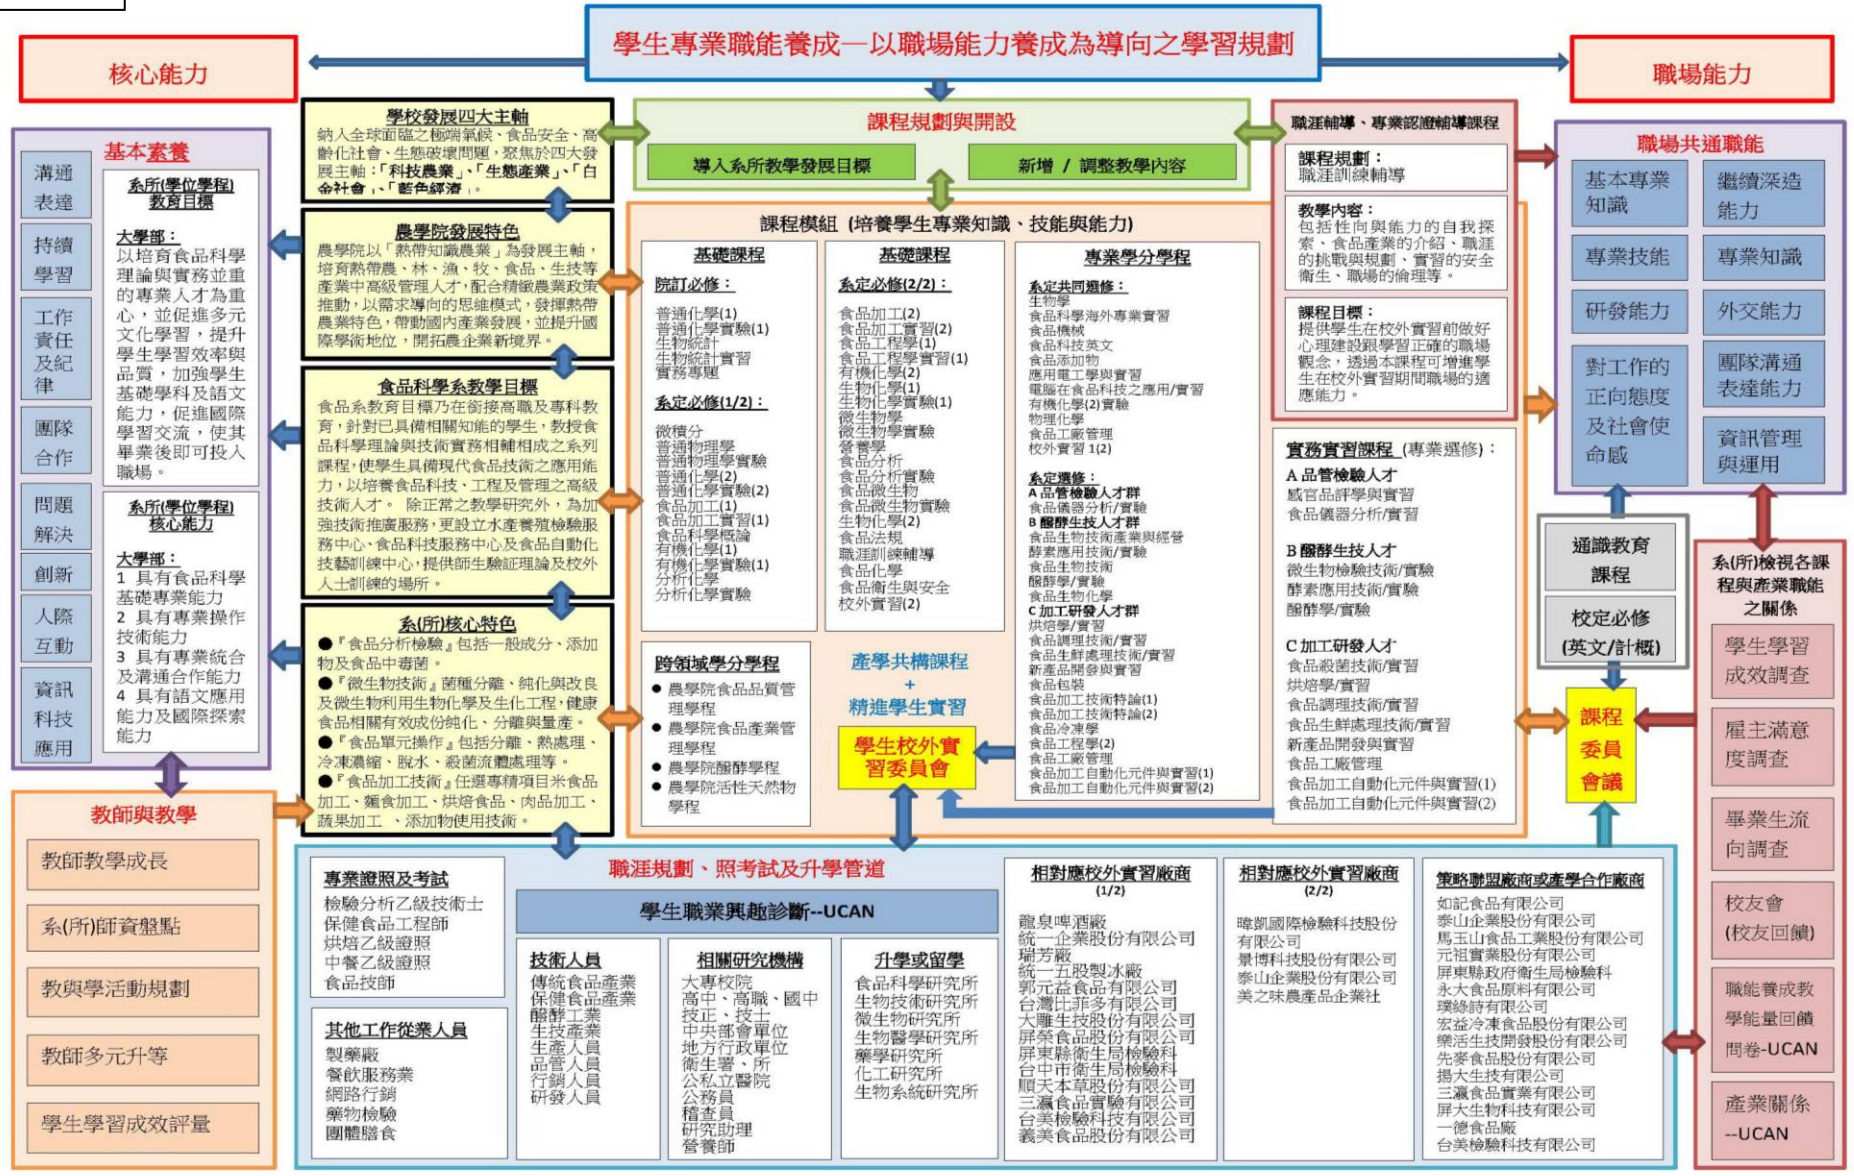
學生專業職能養成—以職場能力養成為導向之學習規劃

核心能力

職場能力

基本素養

溝通表達

持續學習

工作責任及紀律

團隊合作

問題解決

創新

人際互動

資訊科技應用

系所(學位學程)教育目標

大學部：以培育食品科學理論與實務並重的專業人才為重心，並促進多元文化學習，提升學生學習效率與品質，加強學生基礎學科及語文能力，促進國際學習交流，使其畢業後即可投入職場。

系所(學位學程)核心能力

大學部：
1 具有食品科學基礎專業能力
2 具有專業操作技術能力
3 具有專業統合及溝通合作能力
4 具有語文應用能力及國際探索能力

學校發展四大主軸

納入全球面臨之極端氣候、食品安全、高齡化社會、生態破壞問題，聚焦於四大發展主軸：「科技農業」、「生態產業」、「白金社會」、「藍色經濟」。

農學院發展特色

農學院以「熱帶知識農業」為發展主軸，培育熱帶農、林、漁、牧、食品、生技等產業中高級管理人才，配合精緻農業政策推動，以需求導向的思維模式，發揮熱帶農業特色，帶動國內產業發展，並提升國際學術地位，開拓農企業新境界。

食品科學系教學目標

食品系教育目標乃在銜接高職及專科教育，針對已具備相關知能的學生，教授食品科學理論與技術實務相輔相成之系列課程，使學生具備現代食品技術之應用能力，以培養食品科技、工程及管理之高級技術人才。除正常之教學研究外，為加強技術推廣服務，更設立水產養殖檢驗服務中心、食品科技服務中心及食品自動化技藝訓練中心，提供師生驗證理論及校外人士訓練的場所。

系(所)核心特色

●『食品分析檢驗』包括一般成分、添加物及食品中毒菌。
●『微生物技術』菌種分離、純化與改良及微生物利用生物化學及生化工程，健康食品相關有效成份純化、分離與量產。
●『食品單元操作』包括分離、熱處理、冷凍濃縮、脫水、殺菌流體處理等。
●『食品加工技術』任選專精項目米食品加工、麵食加工、烘焙食品、肉品加工、蔬果加工、添加物使用技術。

課程規劃與開設

導入系所教學發展目標

新增 / 調整教學內容

課程模組 (培養學生專業知識、技能與能力)

基礎課程

院訂必修：
普通化學(1)
普通化學實驗(1)
生物統計
生物統計實習
實務專題

系定必修(1/2)：
微積分
普通物理學
普通物理學實驗
普通化學(2)
普通化學實驗(2)
食品加工(1)
食品加工實習(1)
食品科學概論
有機化學(1)
有機化學實驗(1)
分析化學
分析化學實驗

基礎課程

系定必修(2/2)：
食品加工(2)
食品加工實習(2)
食品工程學(1)
食品工程學實習(1)
有機化學(2)
生物化學(1)
生物化學實驗(1)
微生物學
微生物學實驗
營養學
食品分析
食品分析實驗
食品微生物
食品微生物實驗
生物化學(2)
食品法規
職涯訓練輔導
食品化學
食品衛生與安全
校外實習(2)

專業學分學程

系定共同選修：
生物學
食品科學海外專業實習
食品機械
食品科技英文
食品添加物
應用電工學與實習
電腦在食品科技之應用/實習
有機化學(2)實驗
物理化學
食品工廠管理
校外實習 1(2)

系定選修：
A 品管檢驗人才群
食品儀器分析/實習
B 醱酵生技人才群
食品生物技術產業與經營
酵素應用技術/實驗
食品生物技術
醱酵學/實驗
食品生物化學
C 加工研發人才群
烘焙學/實習
食品調理技術/實習
食品生鮮處理技術/實習
新產品開發與實習
食品包裝
食品加工技術特論(1)
食品加工技術特論(2)
食品冷凍學
食品工程學(2)
食品工廠管理
食品加工自動化元件與實習(1)
食品加工自動化元件與實習(2)

跨領域學分學程

● 農學院食品品質管理學程
● 農學院食品產業管理學程
● 農學院醱酵學程
● 農學院活性天然物學程

產學共構課程
+
精進學生實習

學生校外實習委員會

職涯輔導、專業認證輔導課程

課程規劃：
職涯訓練輔導

教學內容：
包括性向與能力的自我探索、食品產業的介紹、職涯的挑戰與規劃、實習的安全衛生、職場的倫理等。

課程目標：
提供學生在校外實習前做好心理建設與學習正確的職場觀念，透過本課程可增進學生在校外實習期間職場的適應能力。

實務實習課程 (專業選修)：

A 品管檢驗人才
感官品評學與實習
食品儀器分析/實習

B 醱酵生技人才
微生物檢驗技術/實驗
酵素應用技術/實驗
醱酵學/實驗

C 加工研發人才
食品殺菌技術/實習
烘焙學/實習
食品調理技術/實習
食品生鮮處理技術/實習
新產品開發與實習
食品工廠管理
食品加工自動化元件與實習(1)
食品加工自動化元件與實習(2)

職場共通職能

基本專業知識

繼續深造能力

專業技能

專業知識

研發能力

外文能力

對工作的正向態度及社會使命感

團隊溝通表達能力

資訊管理與運用

通識教育課程

校定必修(英文/計概)

課程委員會議

系(所)檢視各課程與產業職能之關係

學生學習成效調查

雇主滿意度調查

畢業生流向調查

校友會(校友回饋)

職能養成教學能量回饋問卷-UCAN

產業關係--UCAN

教師與教學

教師教學成長

系(所)師資盤點

教與學活動規劃

教師多元升等

學生學習成效評量

職涯規劃、照考試及升學管道

專業證照及考試

檢驗分析乙級技術士
保健食品工程師
烘焙乙級證照
中餐乙級證照
食品技師

其他工作從業人員

製藥廠
餐飲服務業
網路行銷
藥物檢驗
團體膳食

學生職業興趣診斷--UCAN

技術人員

傳統食品產業
保健食品產業
醱酵工業
生技產業
生產人員
品管人員
行銷人員
研發人員

相關研究機構

大專校院
高中、高職、國中
技正、技士
中央部會單位
地方行政單位
衛生署、所
公私立醫院
公務員
稽查員
研究助理
營養師

升學或留學

食品科學研究所
生物技術研究所
微生物研究所
生物醫學研究所
藥學研究所
化工研究所
生物系統研究所

相對應校外實習廠商 (1/2)

龍泉啤酒廠
統一企業股份有限公司
瑞芳廠
統一五股製冰廠
郭元益食品有限公司
台灣比菲多有限公司
大豐生技股份有限公司
屏榮食品股份有限公司
屏東縣衛生局檢驗科
台中市衛生局檢驗科
順天本草股份有限公司
三瀛食品實業股份有限公司
台美檢驗科技有限公司
義美食品股份有限公司

相對應校外實習廠商 (2/2)

暐凱國際檢驗科技股份有限公司
景博科技股份有限公司
泰山企業股份有限公司
美之味農產品企業社

策略聯盟廠商或產學合作廠商

如記食品有限公司
泰山企業股份有限公司
馬玉山食品工業股份有限公司
元祖實業股份有限公司
屏東縣政府衛生局檢驗科
永大食品原料有限公司
璞綠詩有限公司
宏益冷凍食品股份有限公司
樂活生技開發股份有限公司
先麥食品股份有限公司
揚大生技有限公司
三瀛食品實業有限公司
屏大生物科技有限公司
一德食品廠
台美檢驗科技有限公司